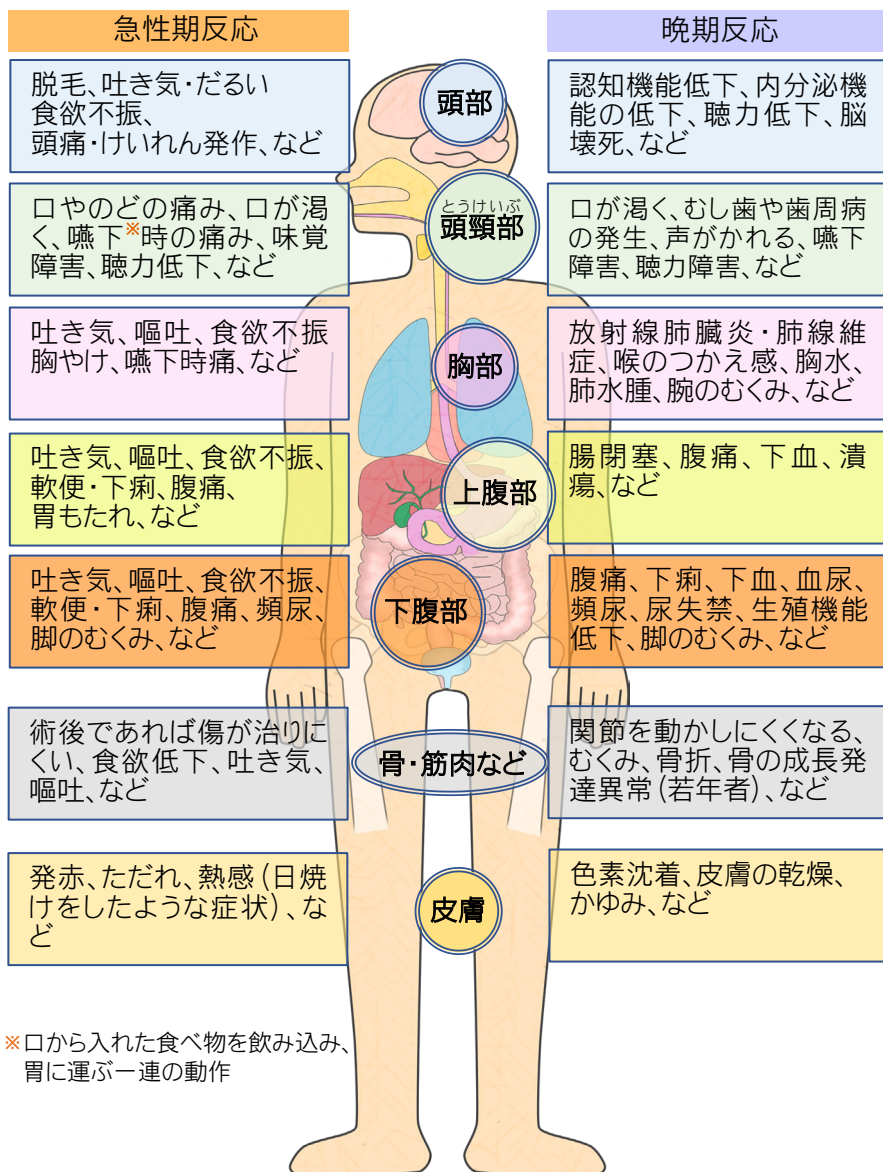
急性期反応

晩期反応

脱毛、吐き気・だるい食欲不振、頭痛・けいれん発作、など

頭部

認知機能低下、内分泌機能の低下、聴力低下、脳壊死、など

口やのどの痛み、口が渇く、嚥下※時の痛み、味覚障害、聴力低下、など

とうけいぶ
頭頸部

口が渇く、むし歯や歯周病の発生、声がかれる、嚥下障害、聴力障害、など

吐き気、嘔吐、食欲不振胸やけ、嚥下時痛、など

胸部

放射線肺臓炎・肺線維症、喉のつかえ感、胸水、肺水腫、腕のむくみ、など

吐き気、嘔吐、食欲不振、軟便・下痢、腹痛、胃もたれ、など

上腹部

腸閉塞、腹痛、下血、潰瘍、など

吐き気、嘔吐、食欲不振、軟便・下痢、腹痛、頻尿、脚のむくみ、など

下腹部

腹痛、下痢、下血、血尿、頻尿、尿失禁、生殖機能低下、脚のむくみ、など

術後であれば傷が治りにくい、食欲低下、吐き気、嘔吐、など

骨・筋肉など

関節を動かしにくくなる、むくみ、骨折、骨の成長発達異常（若年者）、など

発赤、ただれ、熱感（日焼けをしたような症状）、など

皮膚

色素沈着、皮膚の乾燥、かゆみ、など

※口から入れた食べ物を飲み込み、胃に運ぶ一連の動作